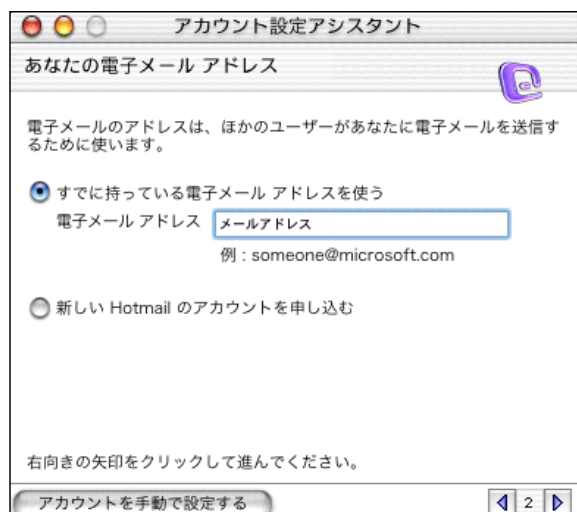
アカウント設定アシスタント

あなたの電子メール アドレス

電子メールのアドレスは、ほかのユーザーがあなたに電子メールを送信するために使います。

すでに持っている電子メール アドレスを使う

電子メール アドレス メールアドレス

例 : someone@microsoft.com

新しい Hotmail のアカウントを申し込む

右向きの矢印をクリックして進んでください。

アカウントを手動で設定する

2